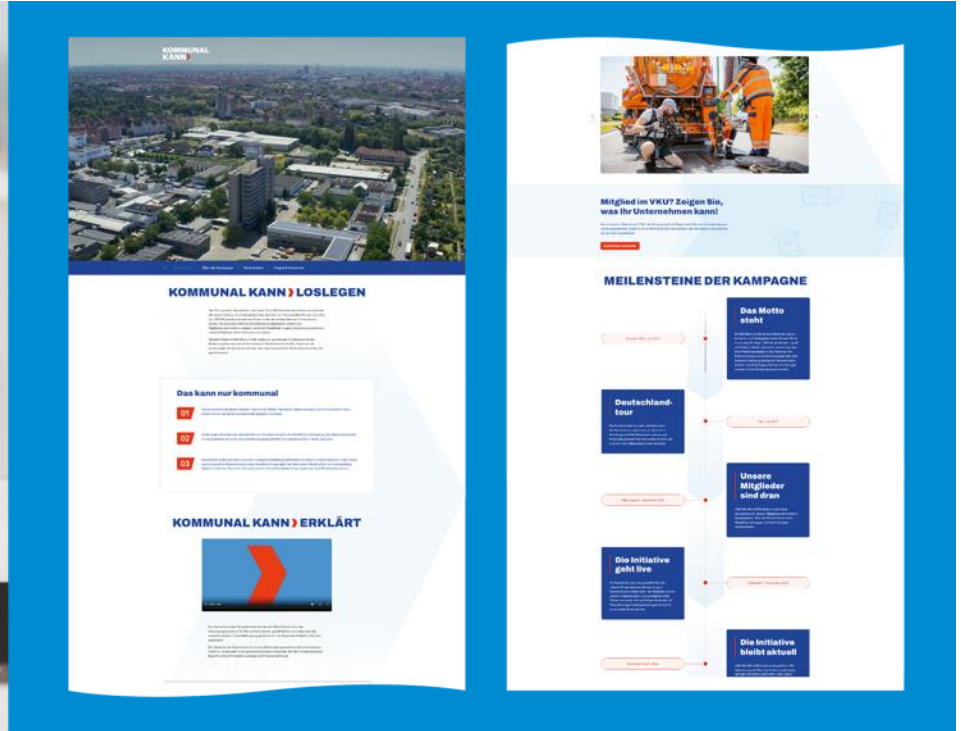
KOMMUNAL KANN

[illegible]

KOMMUNAL KANN LOSLEGEN

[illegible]

Das kann nur kommunal

01 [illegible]

02 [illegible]

03 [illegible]

KOMMUNAL KANN ERKLÄRT

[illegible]

Mitglied im VKU? Zeigen Sie, was Ihr Unternehmen kann!

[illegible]

MEILENSTEINE DER KAMPAGNE

Das Motto steht

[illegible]

Deutschland-tour

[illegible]

Unsere Mitglieder sind dran

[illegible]

Die Initiative geht live

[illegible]

Die Initiative bleibt aktuell

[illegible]